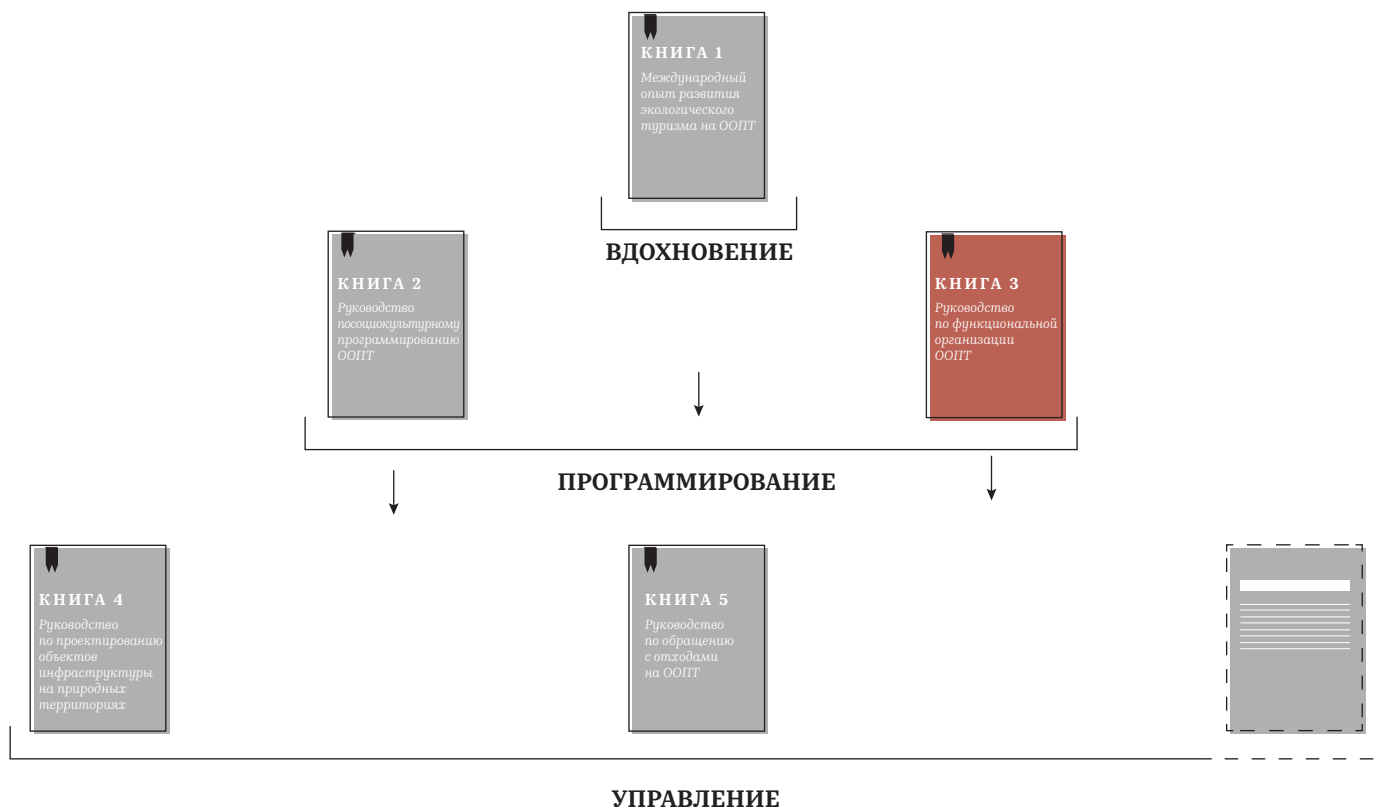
КНИГА 1
Международный опыт развития экологического туризма на ООПТ

ВДОХНОВЕНИЕ

КНИГА 2
Руководство посоциокультурному программированию ООПТ

КНИГА 3
Руководство по функциональной организации ООПТ

ПРОГРАММИРОВАНИЕ

КНИГА 4
Руководство по проектированию объектов инфраструктуры на природных территориях

КНИГА 5
Руководство по обращению с отходами на ООПТ

УПРАВЛЕНИЕ